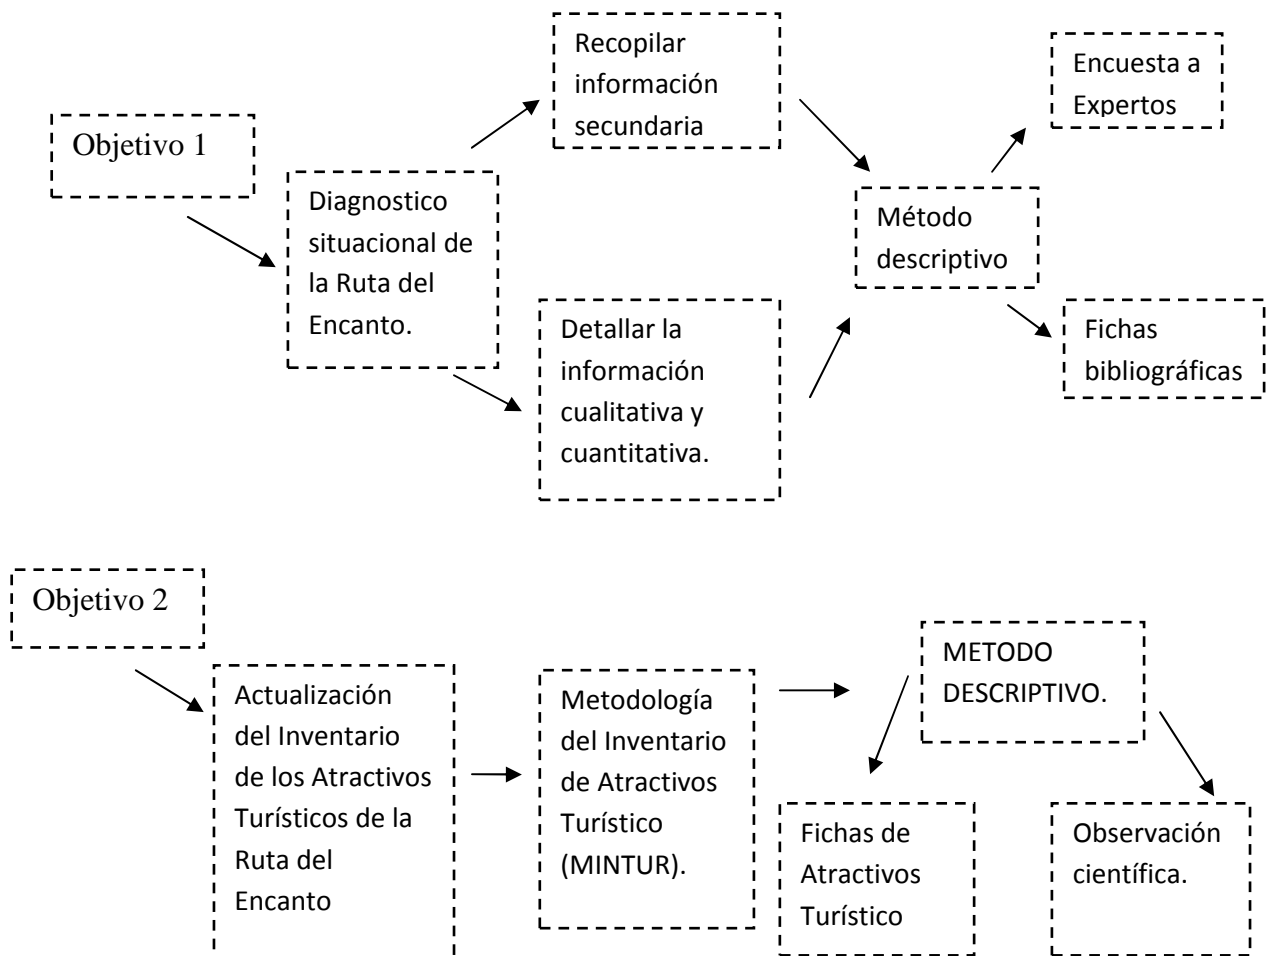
Objetivo 1

Diagnostico situacional de la Ruta del Encanto.

Recopilar información secundaria

Detallar la información cualitativa y cuantitativa.

Método descriptivo

Encuesta a Expertos

Fichas bibliográficas

Objetivo 2

Actualización del Inventario de los Atractivos Turísticos de la Ruta del Encanto

Metodología del Inventario de Atractivos Turístico (MINTUR).

METODO DESCRIPTIVO.

Fichas de Atractivos Turístico

Observación científica.